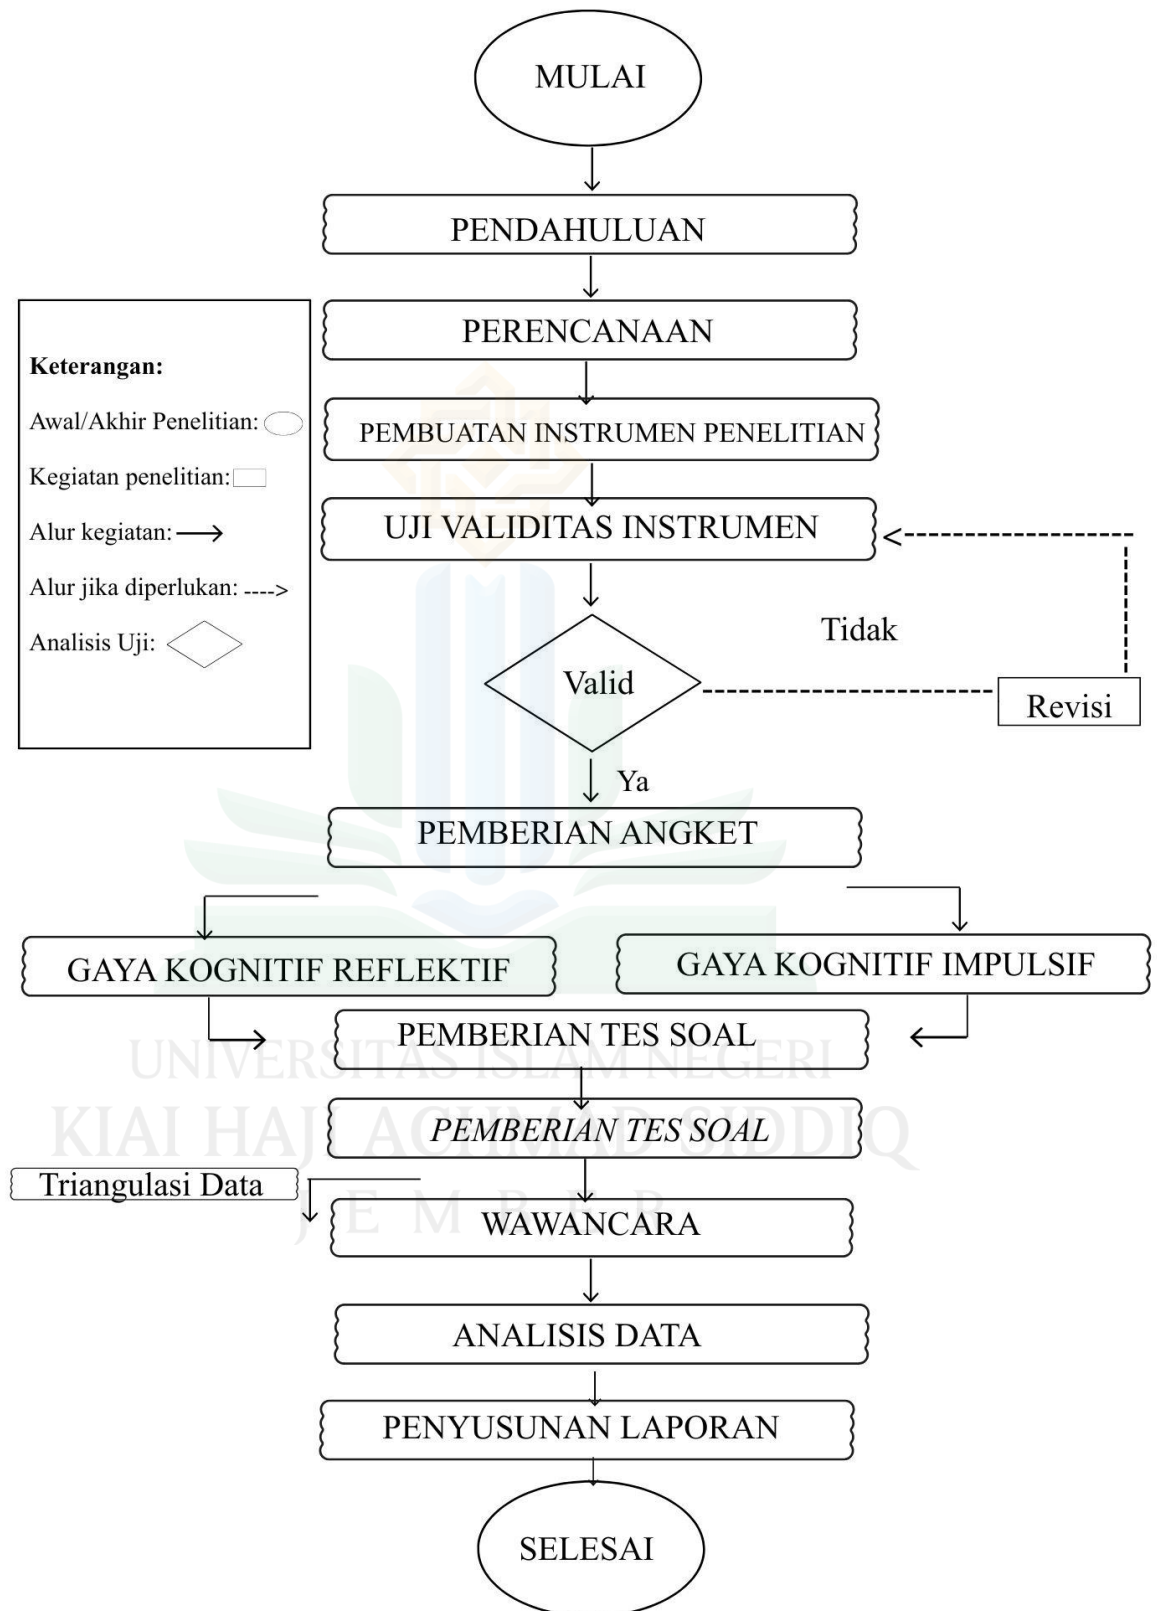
MULAI

PENDAHULUAN

PERENCANAAN

Keterangan:

Awal/Akhir Penelitian:

Kegiatan penelitian:

Alur kegiatan: ⟶

Alur jika diperlukan: ---->

Analisis Uji:

PEMBUATAN INSTRUMEN PENELITIAN

UJI VALIDITAS INSTRUMEN

Tidak

Valid

Revisi

Ya

PEMBERIAN ANGKET

GAYA KOGNITIF REFLEKTIF

GAYA KOGNITIF IMPULSIF

PEMBERIAN TES SOAL

UNIVERSITAS ISLAM NEGERI

KIAI HAJI ACHMAD SIDDIQ

PEMBERIAN TES SOAL

Triangulasi Data

J E M B E R

WAWANCARA

ANALISIS DATA

PENYUSUNAN LAPORAN

SELESAI